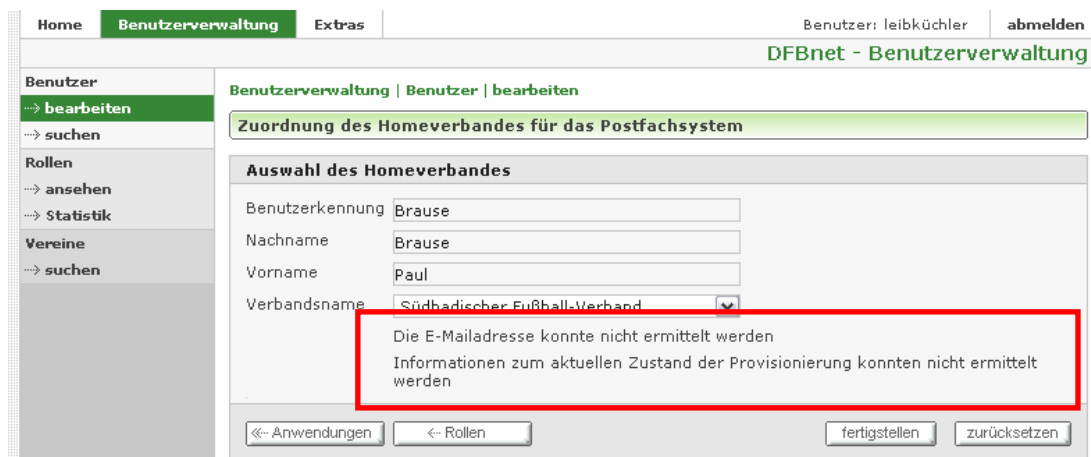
Home | Benutzerverwaltung | Extras

Benutzer: leibküchler | abmelden

DFBnet - Benutzerverwaltung

Benutzer
⇢ bearbeiten
⇢ suchen
Rollen
⇢ ansehen
⇢ Statistik
Vereine
⇢ suchen

Benutzerverwaltung | Benutzer | bearbeiten

Zuordnung des Homeverbandes für das Postfachsystem

Auswahl des Homeverbandes

Benutzerkennung Brause
Nachname Brause
Vorname Paul
Verbandsname Südbadischer Fußball-Verband

Die E-Mailadresse konnte nicht ermittelt werden

Informationen zum aktuellen Zustand der Provisionierung konnten nicht ermittelt werden

«– Anwendungen | ←- Rollen | fertigstellen | zurücksetzen